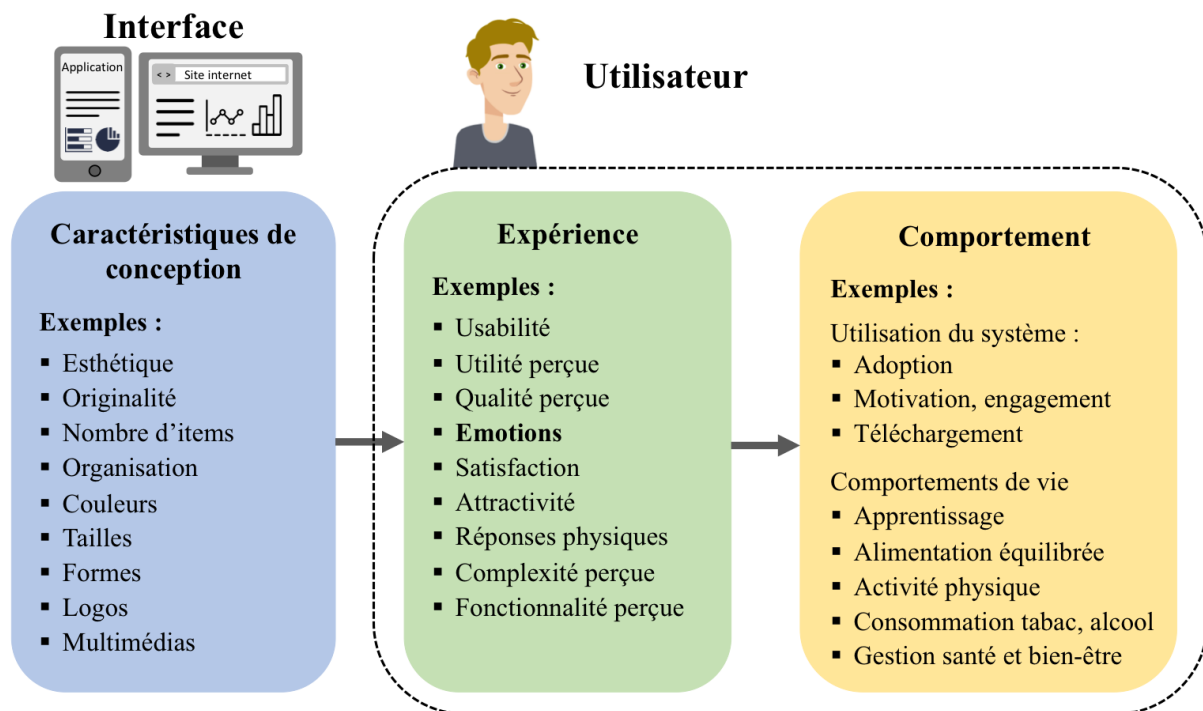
Interface

Application

< > Site internet

Utilisateur

Caractéristiques de conception

Exemples :
- Esthétique
- Originalité
- Nombre d'items
- Organisation
- Couleurs
- Tailles
- Formes
- Logos
- Multimédias

Expérience

Exemples :
- Usabilité
- Utilité perçue
- Qualité perçue
- **Emotions**
- Satisfaction
- Attractivité
- Réponses physiques
- Complexité perçue
- Fonctionnalité perçue

Comportement

Exemples :

Utilisation du système :
- Adoption
- Motivation, engagement
- Téléchargement

Comportements de vie
- Apprentissage
- Alimentation équilibrée
- Activité physique
- Consommation tabac, alcool
- Gestion santé et bien-être